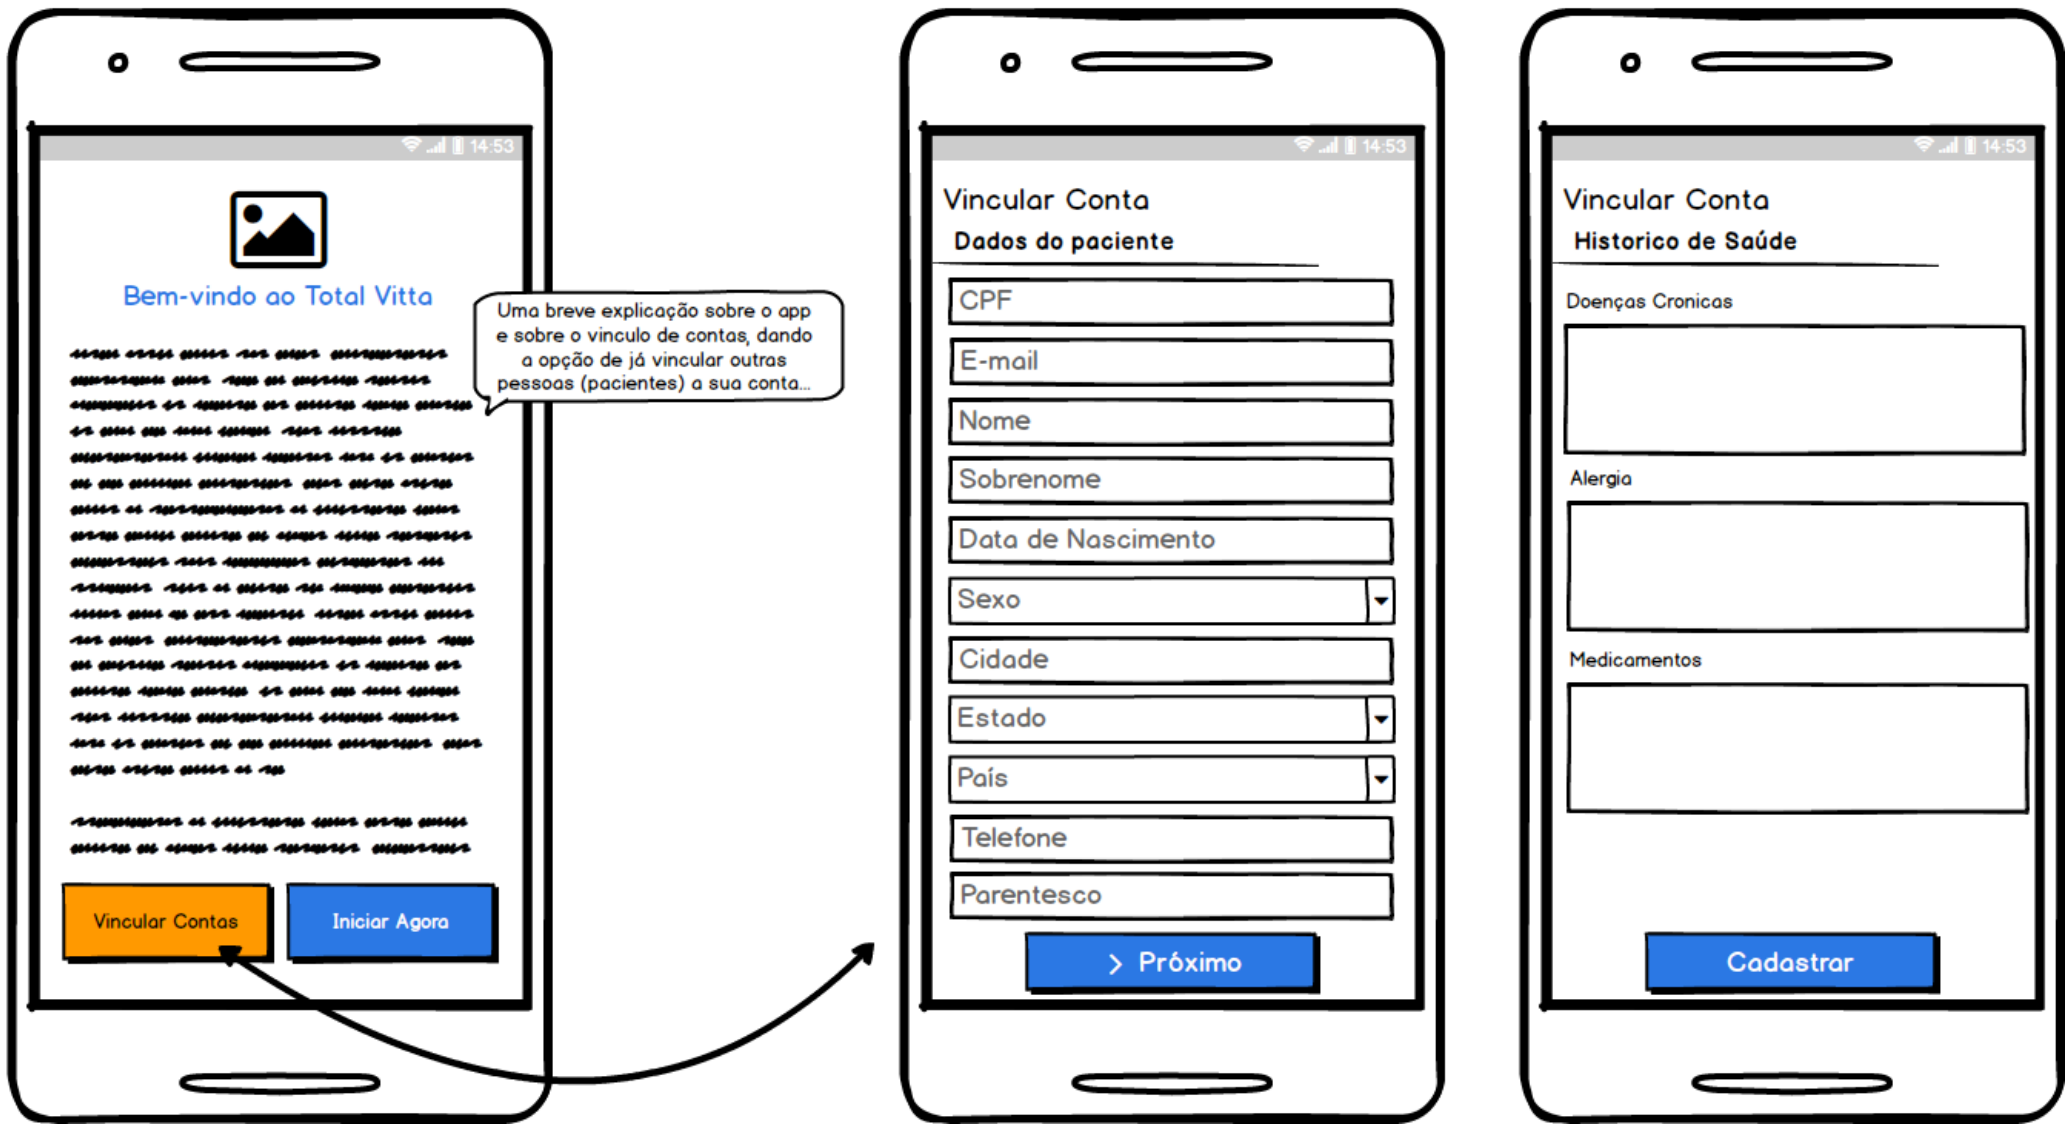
14:53

Bem-vindo ao Total Vitta

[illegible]

Vincular Contas

Iniciar Agora

Uma breve explicação sobre o app e sobre o vinculo de contas, dando a opção de já vincular outras pessoas (pacientes) a sua conta...

14:53

Vincular Conta

Dados do paciente

CPF

E-mail

Nome

Sobrenome

Data de Nascimento

Sexo

Cidade

Estado

País

Telefone

Parentesco

Próximo

14:53

Vincular Conta

Historico de Saúde

Doenças Cronicas

Alergia

Medicamentos

Cadastrar